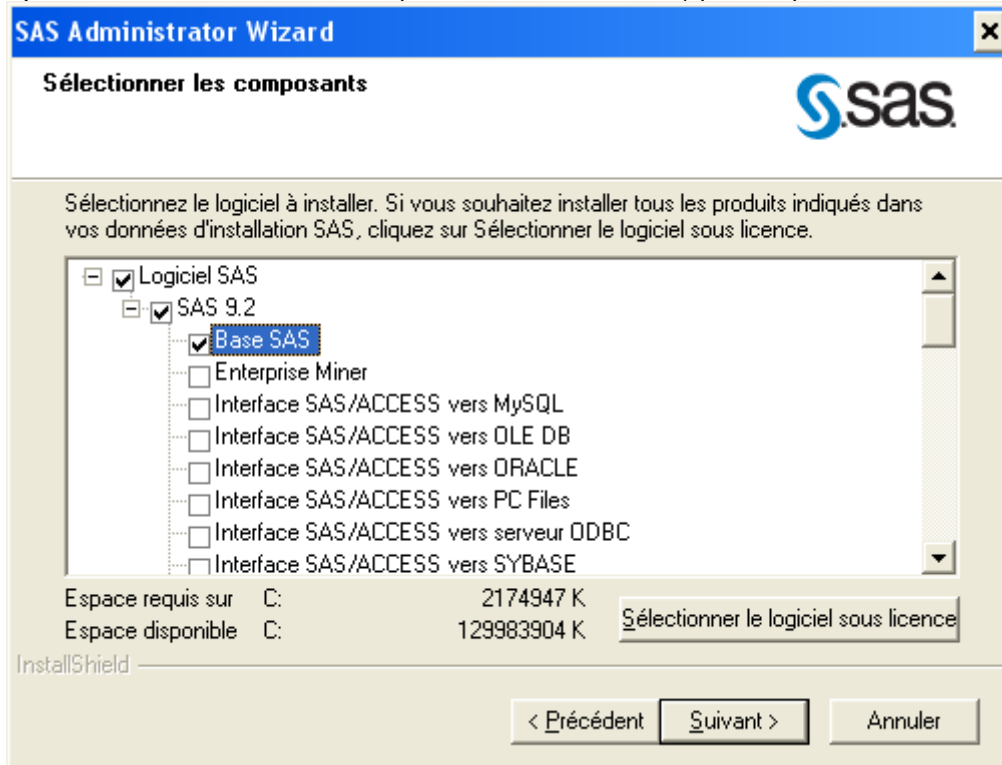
SAS Administrator Wizard

Sélectionner les composants

sas

Sélectionnez le logiciel à installer. Si vous souhaitez installer tous les produits indiqués dans vos données d'installation SAS, cliquez sur Sélectionner le logiciel sous licence.

Logiciel SAS
SAS 9.2
Base SAS
Enterprise Miner
Interface SAS/ACCESS vers MySQL
Interface SAS/ACCESS vers OLE DB
Interface SAS/ACCESS vers ORACLE
Interface SAS/ACCESS vers PC Files
Interface SAS/ACCESS vers serveur ODBC
Interface SAS/ACCESS vers SYBASE

Espace requis sur C: 2174947 K
Espace disponible C: 129983904 K

Sélectionner le logiciel sous licence

InstallShield

< Précédent
Suivant >
Annuler